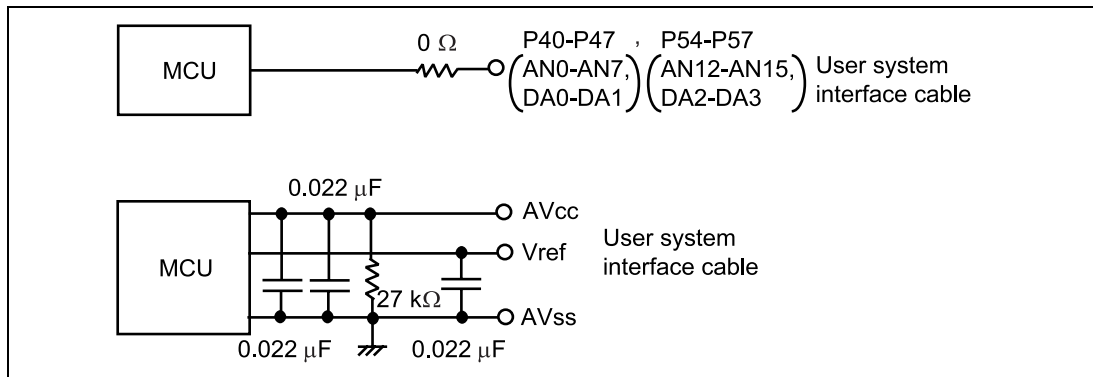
MCU

$0\ \Omega$

P40-P47 , P54-P57

(AN0-AN7, DA0-DA1) (AN12-AN15, DA2-DA3)

User system interface cable

$0.022\ \mu F$

MCU

AVcc

Vref

AVss

User system interface cable

$27\ k\Omega$

$0.022\ \mu F$

$0.022\ \mu F$